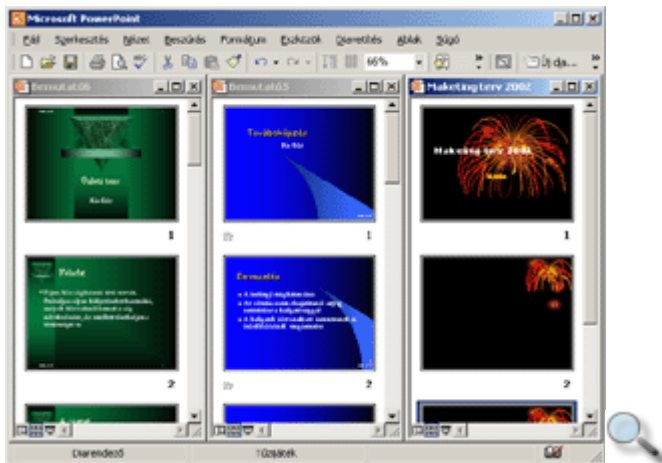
Microsoft PowerPoint

Fájl Szerkesztés Nézet Beszúrás Formátum Eszközök Diavetítés Ablak Súgó

66%

Új dia...

Bemutató6

Üzleti terv

Bemutató5

Továbbképzés

Maketing terv 2002

Maketing terv 2002

1

1

1

Frisite

Bemutató

2

2

2

Diarendező

Tűzijáték